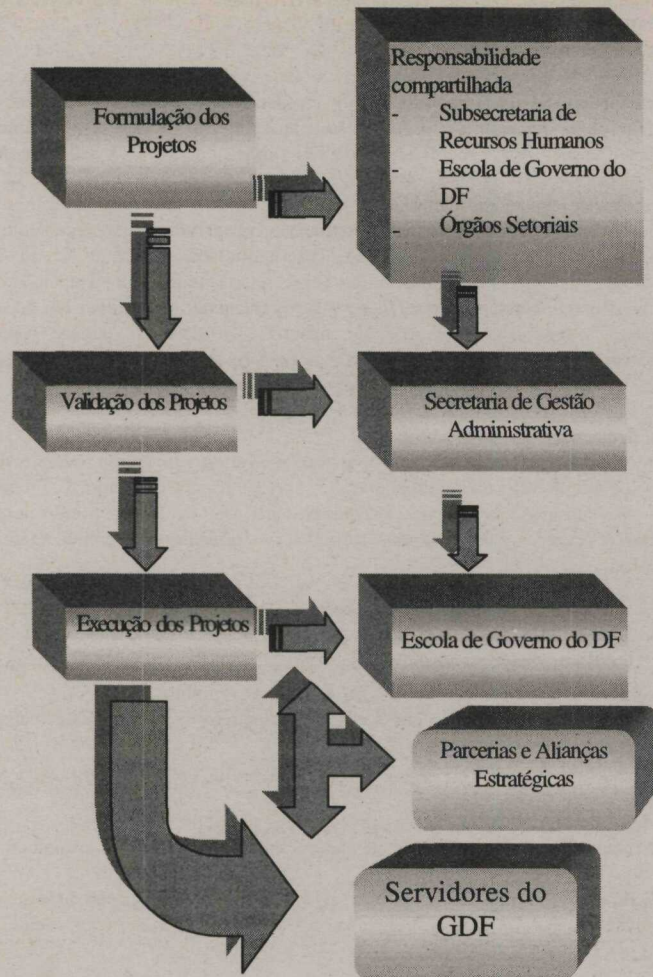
Formulação dos Projetos

Responsabilidade compartilhada
- Subsecretaria de Recursos Humanos
- Escola de Governo do DF
- Órgãos Setoriais

Validação dos Projetos

Secretaria de Gestão Administrativa

Execução dos Projetos

Escola de Governo do DF

Parcerias e Alianças Estratégicas

Servidores do GDF